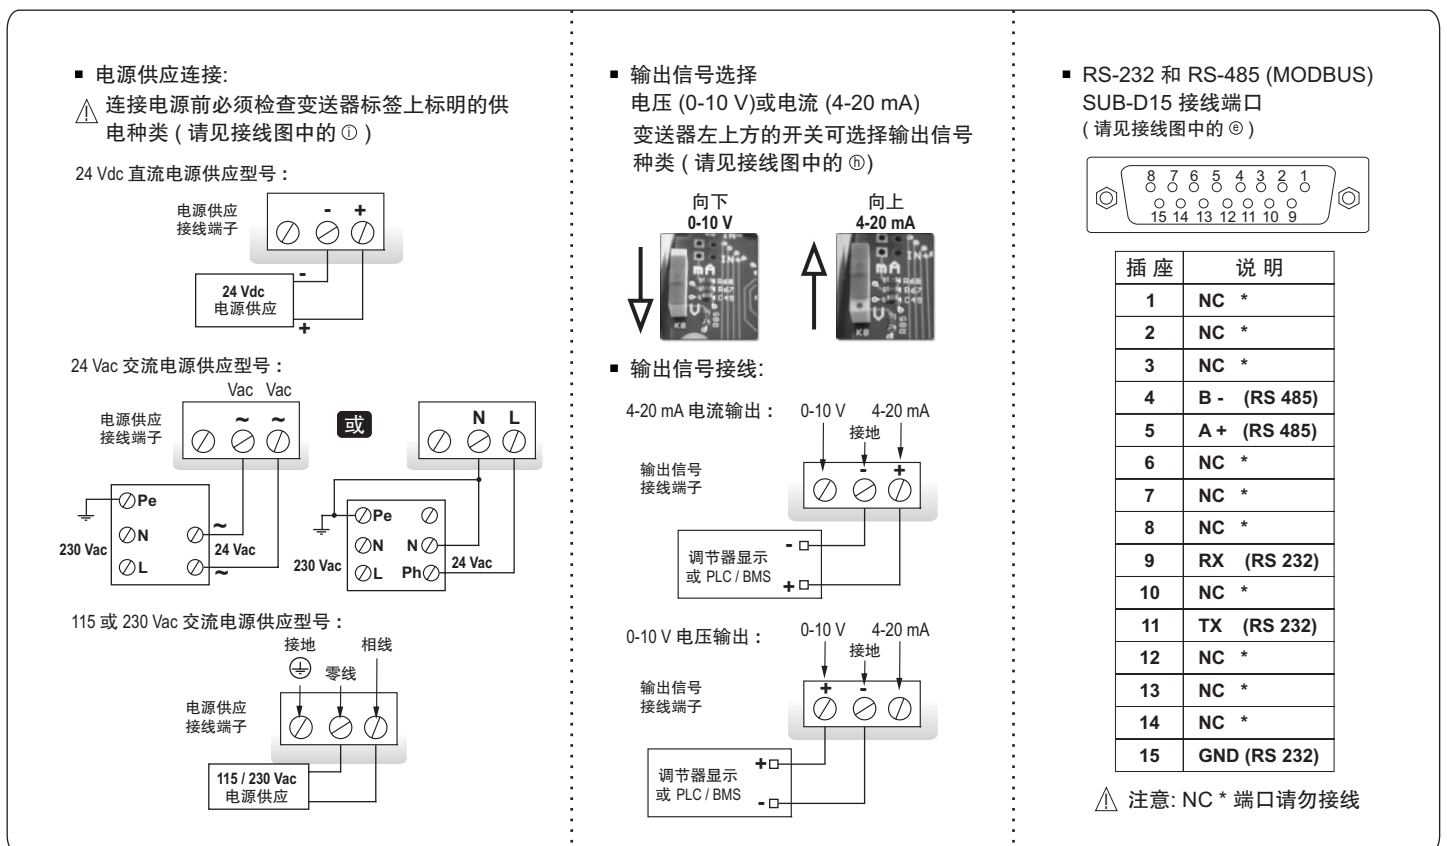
■ 电源供应连接:

⚠ 连接电源前必须检查变送器标签上标明的供电种类 ( 请见接线图中的 ⓘ )

24 Vdc 直流电源供应型号：

电源供应
接线端子

- +

-
24 Vdc
电源供应
+

24 Vac 交流电源供应型号：

Vac Vac
电源供应
接线端子
~ ~

或

N L

Pe
N
L
230 Vac
~
24 Vac
~

Pe
N
L
230 Vac
N
Ph
24 Vac

115 或 230 Vac 交流电源供应型号：

接地
零线
相线
电源供应
接线端子

115 / 230 Vac
电源供应

■ 输出信号选择
电压 (0-10 V)或电流 (4-20 mA)
变送器左上方的开关可选择输出信号种类 ( 请见接线图中的 ⓗ)

向下
0-10 V

向上
4-20 mA

■ 输出信号接线:

4-20 mA 电流输出： 0-10 V 4-20 mA
接地
输出信号
接线端子
- +
-
调节器显示
或 PLC / BMS
+

0-10 V 电压输出： 0-10 V 4-20 mA
接地
输出信号
接线端子
+ -
+
调节器显示
或 PLC / BMS
-

■ RS-232 和 RS-485 (MODBUS) SUB-D15 接线端口
( 请见接线图中的 ⓔ )

8 7 6 5 4 3 2 1
15 14 13 12 11 10 9

| 插 座 | 说 明 |
|---|---|
| 1 | NC * |
| 2 | NC * |
| 3 | NC * |
| 4 | B - (RS 485) |
| 5 | A + (RS 485) |
| 6 | NC * |
| 7 | NC * |
| 8 | NC * |
| 9 | RX (RS 232) |
| 10 | NC * |
| 11 | TX (RS 232) |
| 12 | NC * |
| 13 | NC * |
| 14 | NC * |
| 15 | GND (RS 232) |

⚠ 注意: NC * 端口请勿接线